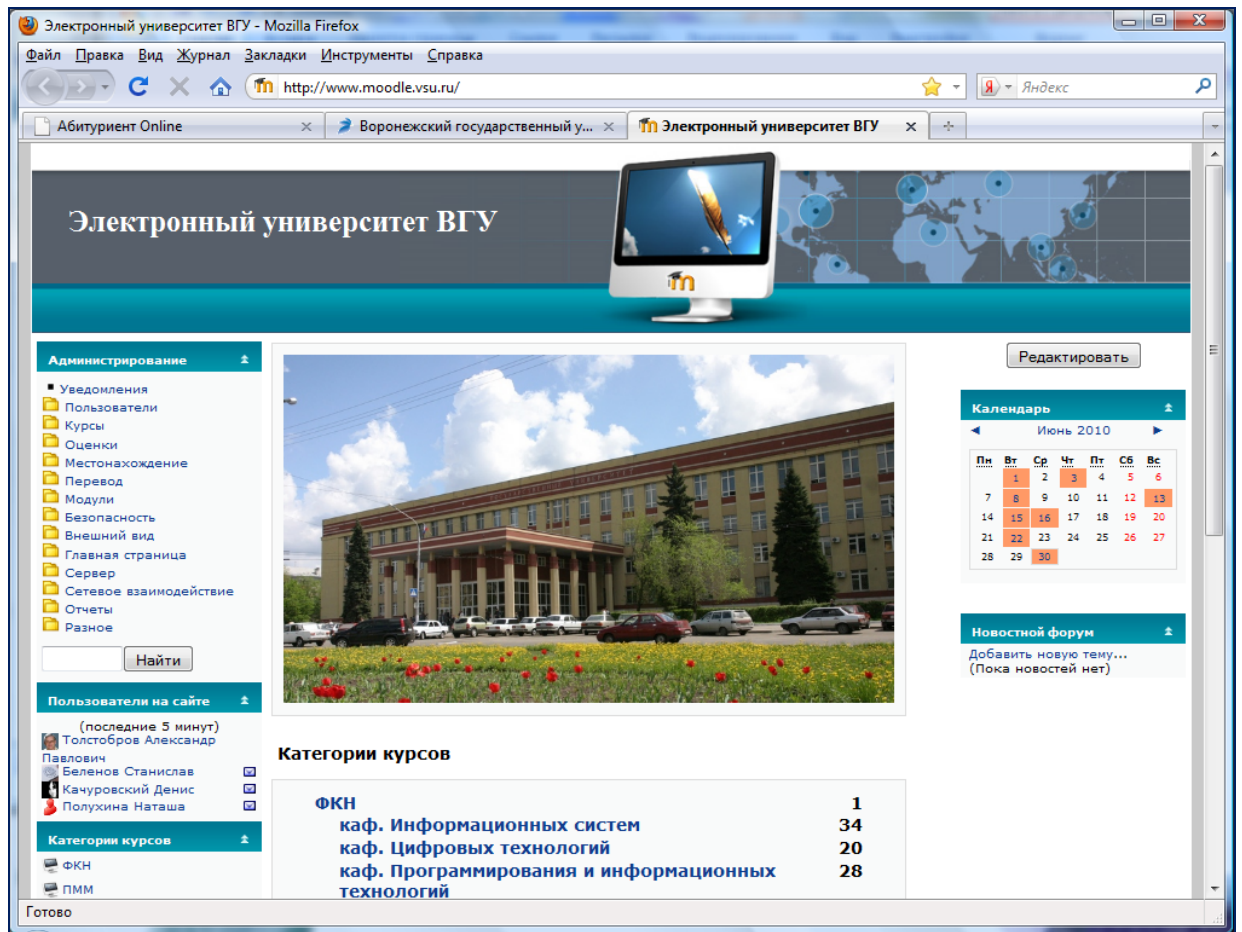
Электронный университет ВГУ - Mozilla Firefox

Файл Правка Вид Журнал Закладки Инструменты Справка

http://www.moodle.vsu.ru/

Яндекс

Абитуриент Online
Воронежский государственный у...
Электронный университет ВГУ

Электронный университет ВГУ

Администрирование
Уведомления
Пользователи
Курсы
Оценки
Местонахождение
Перевод
Модули
Безопасность
Внешний вид
Главная страница
Сервер
Сетевое взаимодействие
Отчеты
Разное
Найти

Пользователи на сайте
(последние 5 минут)
Толстобров Александр Павлович
Беленов Станислав
Качуровский Денис
Полухина Наташа

Категории курсов
ФКН
ПММ

Категории курсов

| | |
|---|---|
| ФКН | 1 |
| каф. Информационных систем | 34 |
| каф. Цифровых технологий | 20 |
| каф. Программирования и информационных технологий | 28 |

Редактировать

Календарь
◄ Июнь 2010 ►

| Пн | Вт | Ср | Чт | Пт | Сб | Вс |
|---|---|---|---|---|---|---|
| | 1 | 2 | 3 | 4 | 5 | 6 |
| 7 | 8 | 9 | 10 | 11 | 12 | 13 |
| 14 | 15 | 16 | 17 | 18 | 19 | 20 |
| 21 | 22 | 23 | 24 | 25 | 26 | 27 |
| 28 | 29 | 30 | | | | |

Новостной форум
Добавить новую тему...
(Пока новостей нет)

Готово